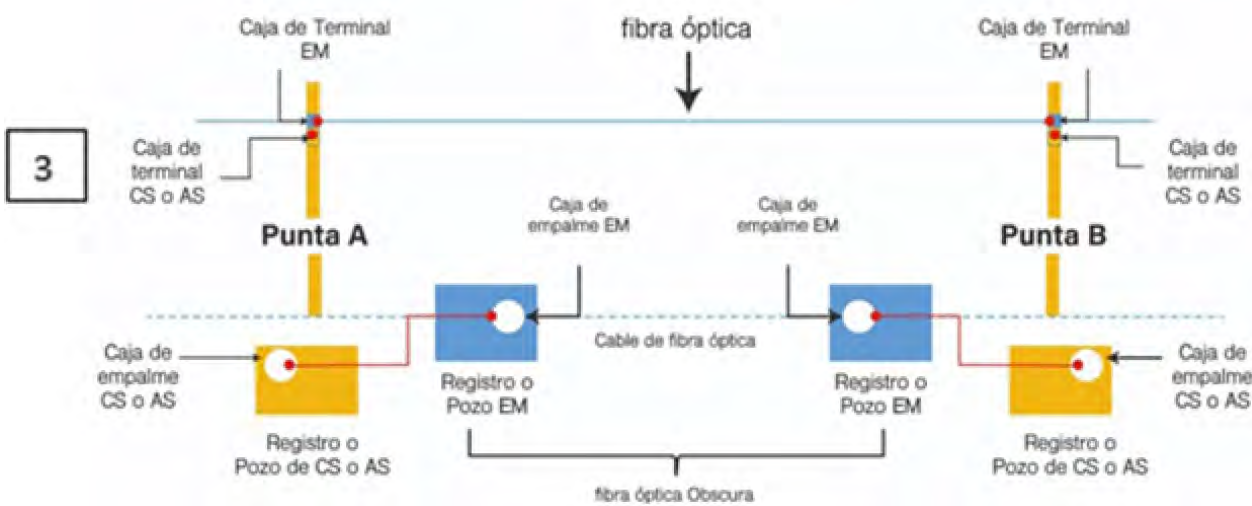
Caja de Terminal EM

fibra óptica

Caja de Terminal EM

3

Caja de terminal CS o AS

Caja de terminal CS o AS

Punta A

Caja de empalme EM

Caja de empalme EM

Punta B

Caja de empalme CS o AS

Cable de fibra óptica

Caja de empalme CS o AS

Registro o Pozo EM

Registro o Pozo EM

Registro o Pozo de CS o AS

Registro o Pozo de CS o AS

fibra óptica Obscura